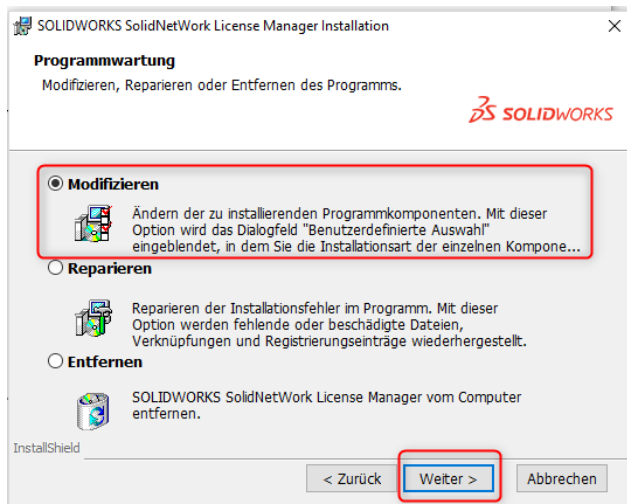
SOLIDWORKS SolidNetWork License Manager Installation

×

Programmwartung

Modifizieren, Reparieren oder Entfernen des Programms.

3DS SOLIDWORKS

Modifizieren

Ändern der zu installierenden Programmkomponenten. Mit dieser Option wird das Dialogfeld "Benutzerdefinierte Auswahl" eingeblendet, in dem Sie die Installationsart der einzelnen Kompone...

Reparieren

Reparieren der Installationsfehler im Programm. Mit dieser Option werden fehlende oder beschädigte Dateien, Verknüpfungen und Registrierungseinträge wiederhergestellt.

Entfernen

SOLIDWORKS SolidNetWork License Manager vom Computer entfernen.

InstallShield

< Zurück

Weiter >

Abbrechen